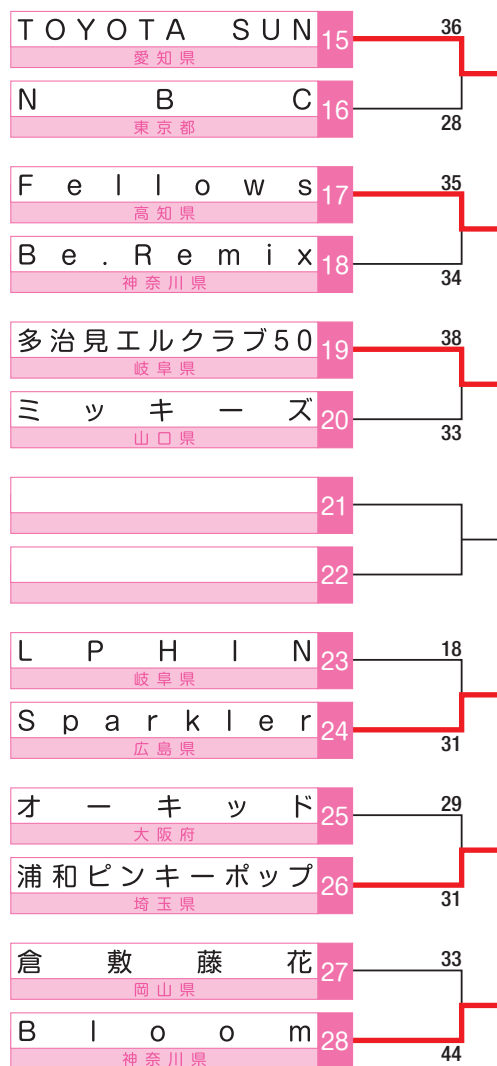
TOYOTA SUN
愛知県
15
36

NBC
東京都
16
28

Fellows
高知県
17
35

Be.Remix
神奈川県
18
34

多治見エルクラブ50
岐阜県
19
38

ミッキーズ
山口県
20
33

21

22

LPHIN
岐阜県
23
18

Sparkler
広島県
24
31

オーキッド
大阪府
25
29

浦和ピンキーポップ
埼玉県
26
31

倉敷藤花
岡山県
27
33

Bloom
神奈川県
28
44